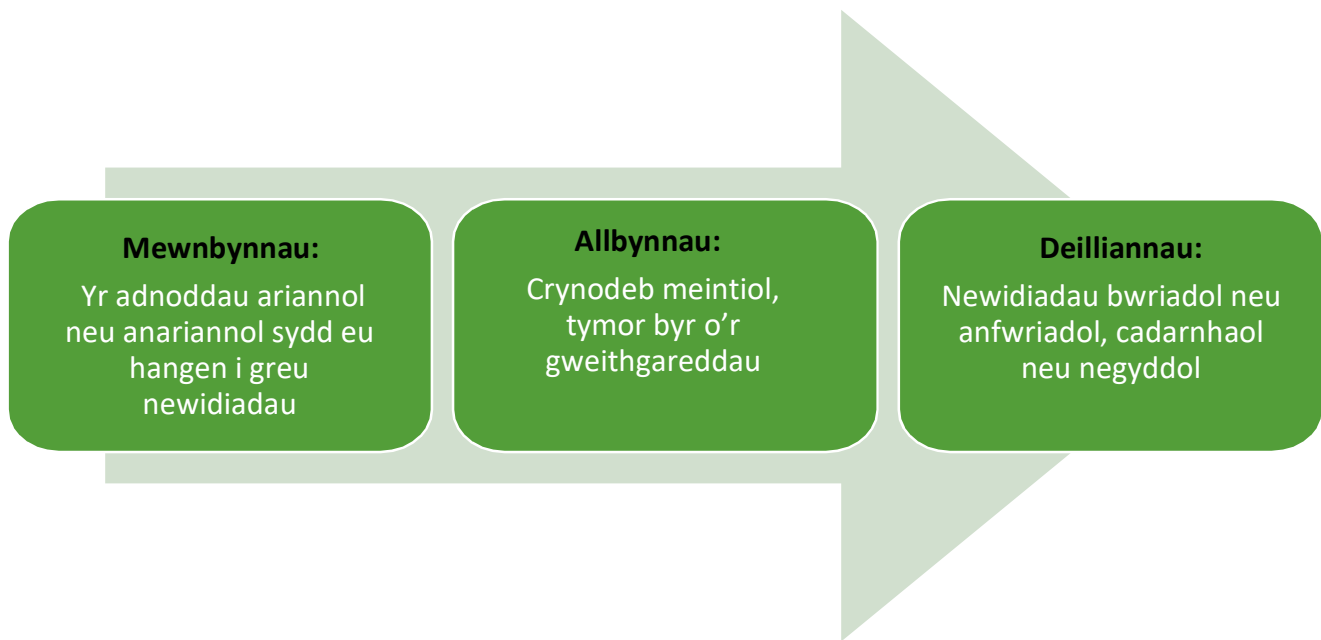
**Mewnbynnau:**
Yr adnoddau ariannol neu anariannol sydd eu hangen i greu newidiadau

**Allbynnau:**
Crynodeb meintiol, tymor byr o’r gweithgareddau

**Deilliannau:**
Newidiadau bwriadol neu anfwriadol, cadarnhaol neu negyddol